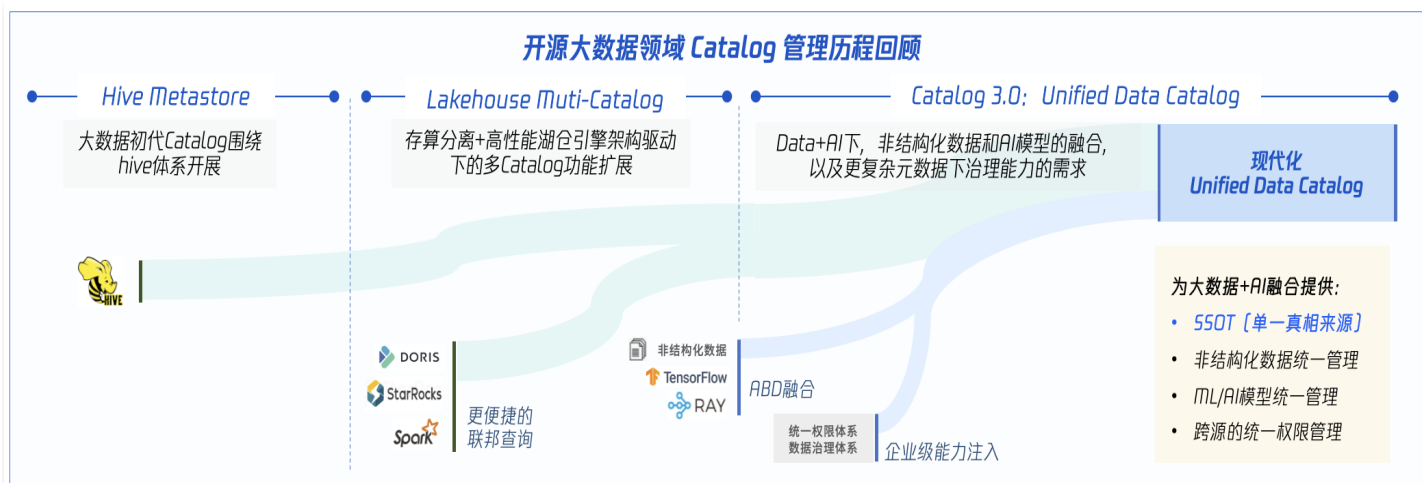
开源大数据领域 Catalog 管理历程回顾

Hive Metastore

大数据初代Catalog围绕hive体系开展

HIVE

Lakehouse Muti-Catalog

存算分离+高性能湖仓引擎架构驱动下的多Catalog功能扩展

DORIS

StarRocks

Spark

更便捷的联邦查询

Catalog 3.0: Unified Data Catalog

Data+AI下，非结构化数据和AI模型的融合，以及更复杂元数据下治理能力的需求

非结构化数据

TensorFlow

RAY

ABD融合

统一权限体系
数据治理体系

企业级能力注入

现代化
Unified Data Catalog

为大数据+AI融合提供:

• SSOT（单一真相来源）

• 非结构化数据统一管理

• ML/AI模型统一管理

• 跨源的统一权限管理